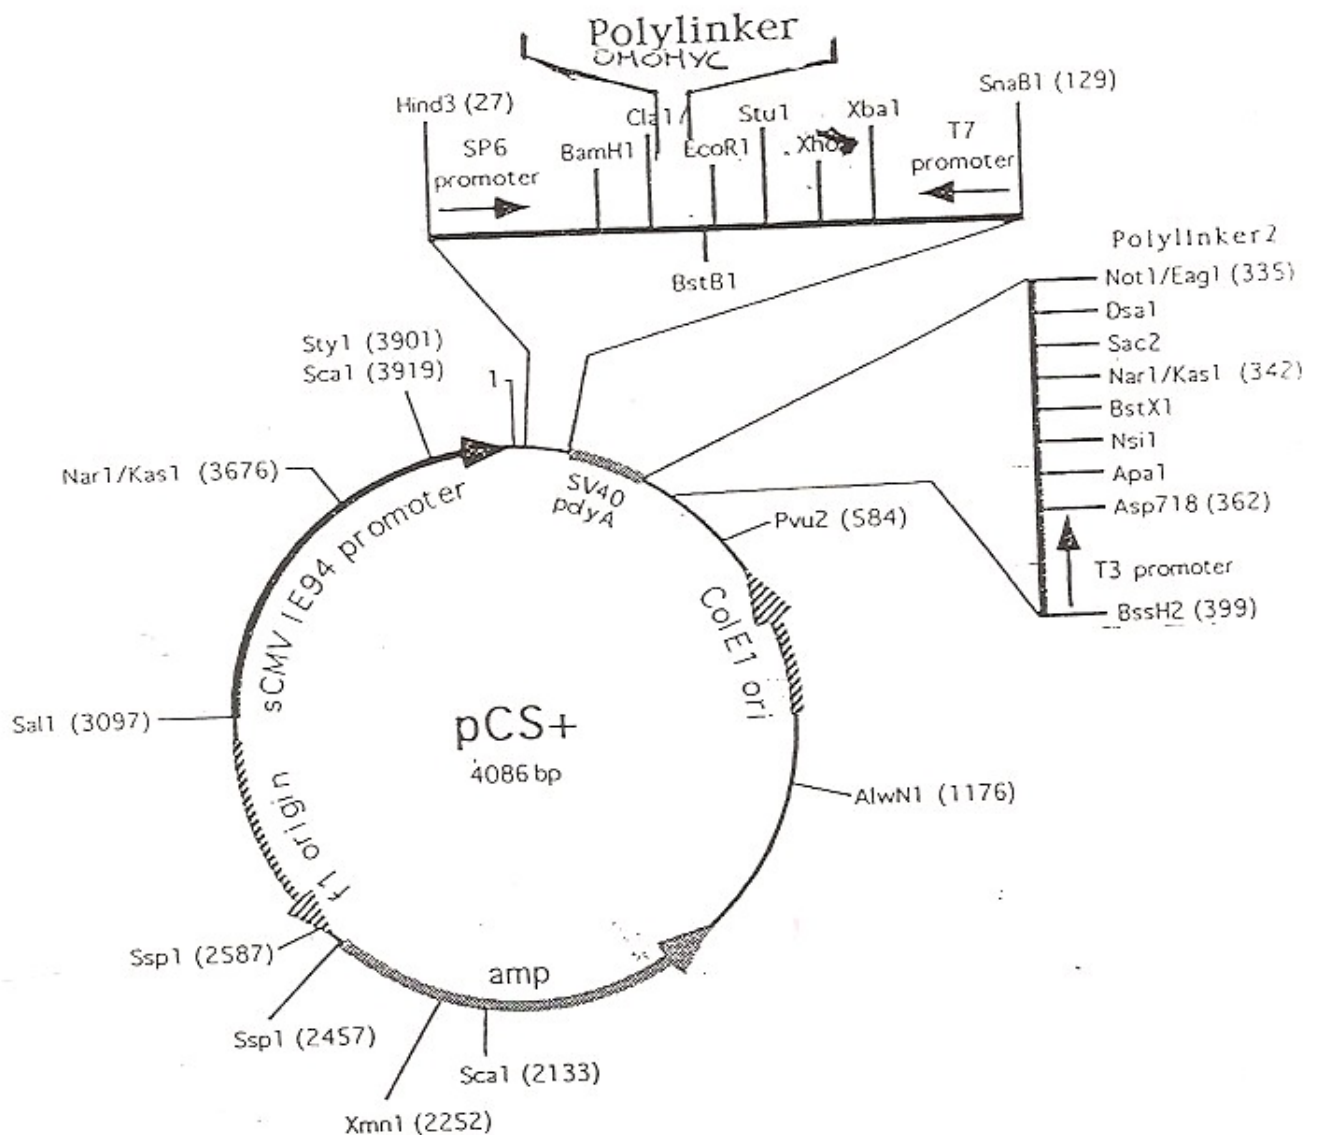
Polylinker
OMOMYC

Hind3 (27)
Cla1/
Stu1
Xba1
SnaB1 (129)
SP6 promoter
BamH1
EcoR1
Xho
T7 promoter
BstB1

Polylinker2
Not1/Eag1 (335)
Dsa1
Sac2
Nar1/Kas1 (342)
BstX1
Nsi1
Apa1
Asp718 (362)
T3 promoter
BssH2 (399)

Sty1 (3901)
Sca1 (3919)
1
Nar1/Kas1 (3676)
sCMV IE94 promoter
SV40 polyA
Pvu2 (584)
ColE1 ori
Sal1 (3097)
pCS+
4086 bp
f1 origin
AlwN1 (1176)
Ssp1 (2587)
Ssp1 (2457)
amp
Sca1 (2133)
Xmn1 (2252)